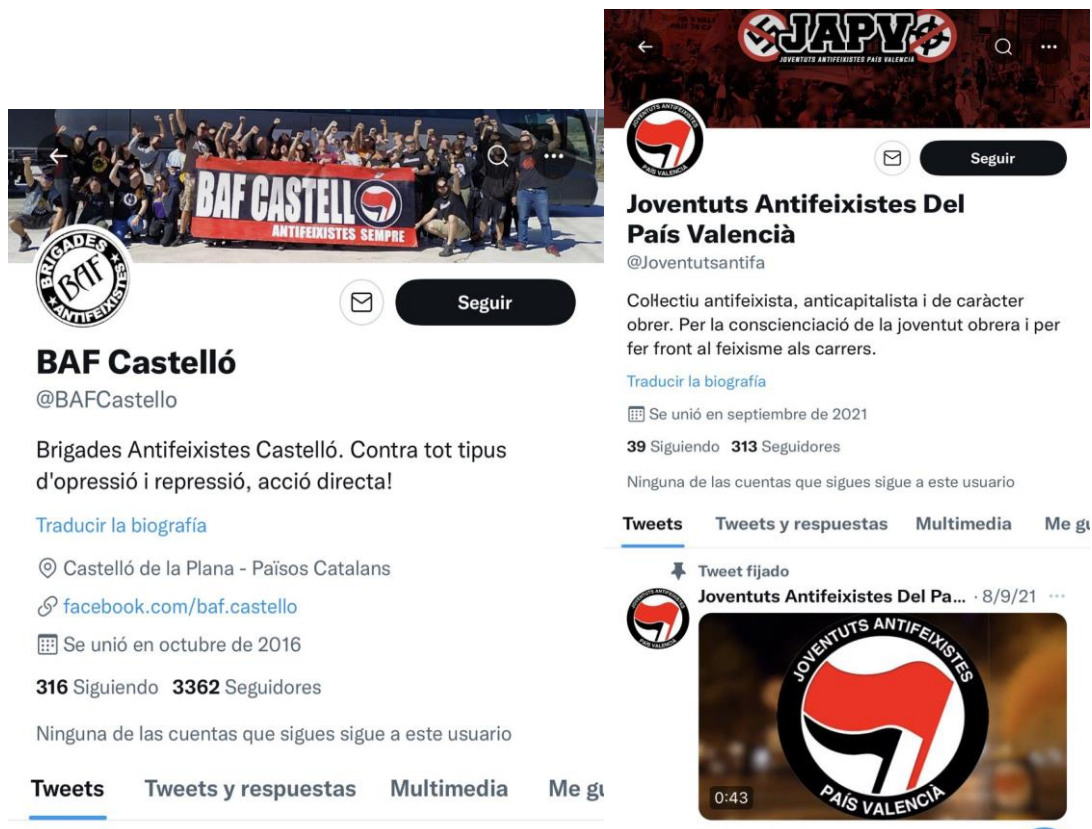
BAF CASTELLÓ
ANTIFEIXISTES SEMPRE

BRIGADES ANTIFEIXISTES BAF

Seguir

BAF Castelló
@BAFCastello

Brigades Antifeixistes Castelló. Contra tot tipus d'opressió i repressió, acció directa!

Traducir la biografía

Castelló de la Plana - Països Catalans

facebook.com/baf.castello

Se unió en octubre de 2016

316 Siguiendo 3362 Seguidores

Ninguna de las cuentas que sigues sigue a este usuario

Tweets Tweets y respuestas Multimedia Me g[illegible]

JAPV
JOVENTUTS ANTIFEIXISTES PAÍS VALENCIÀ

Seguir

Joventuts Antifeixistes Del País Valencià
@Joventutsantifa

Col·lectiu antifeixista, anticapitalista i de caràcter obrer. Per la conscienciació de la joventut obrera i per fer front al feixisme als carrers.

Traducir la biografía

Se unió en septiembre de 2021

39 Siguiendo 313 Seguidores

Ninguna de las cuentas que sigues sigue a este usuario

Tweets Tweets y respuestas Multimedia Me g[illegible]

Tweet fijado
Joventuts Antifeixistes Del Pa... · 8/9/21

JOVENTUTS ANTIFEIXISTES
PAÍS VALENCIÀ

0:43